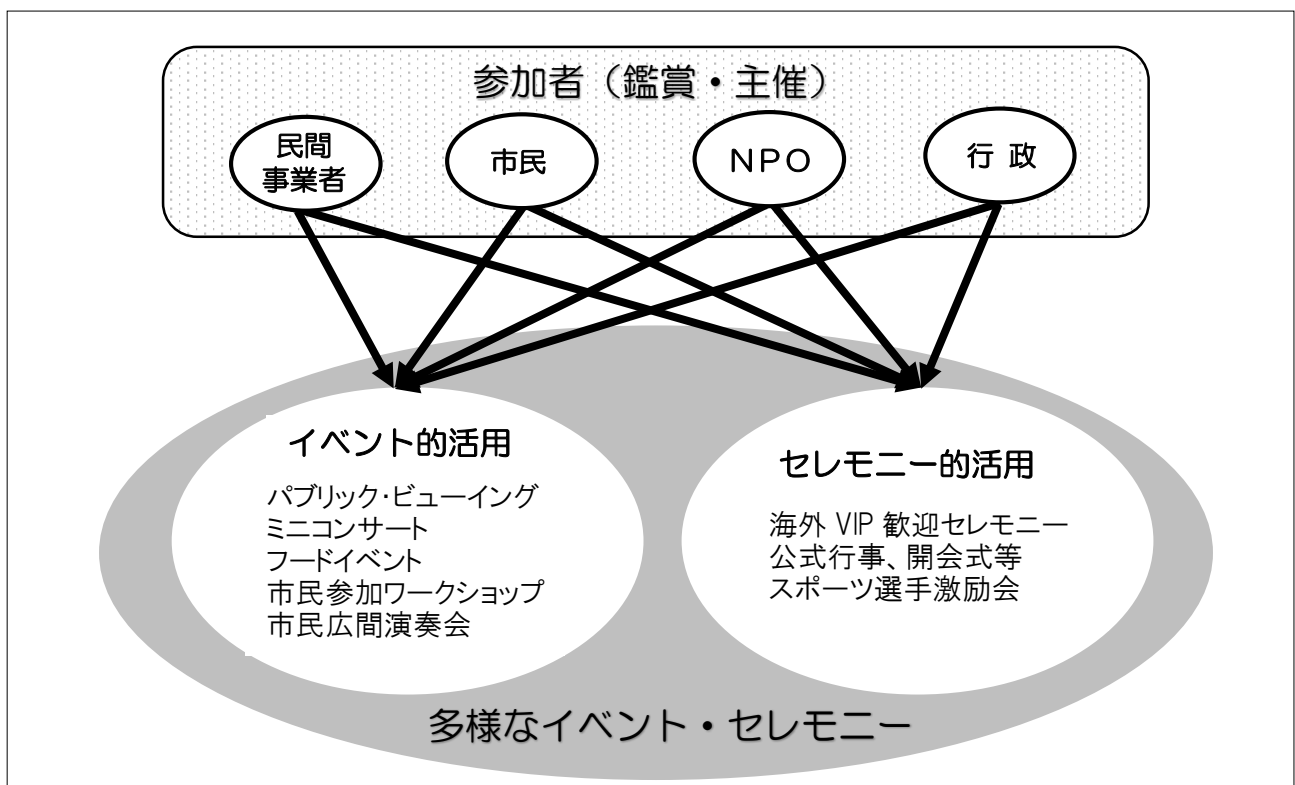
参加者（鑑賞・主催）

民間事業者

市民

NPO

行 政

イベント的活用

パブリック・ビューイング
ミニコンサート
フードイベント
市民参加ワークショップ
市民広間演奏会

セレモニー的活用

海外 VIP 歓迎セレモニー
公式行事、開会式等
スポーツ選手激励会

多様なイベント・セレモニー